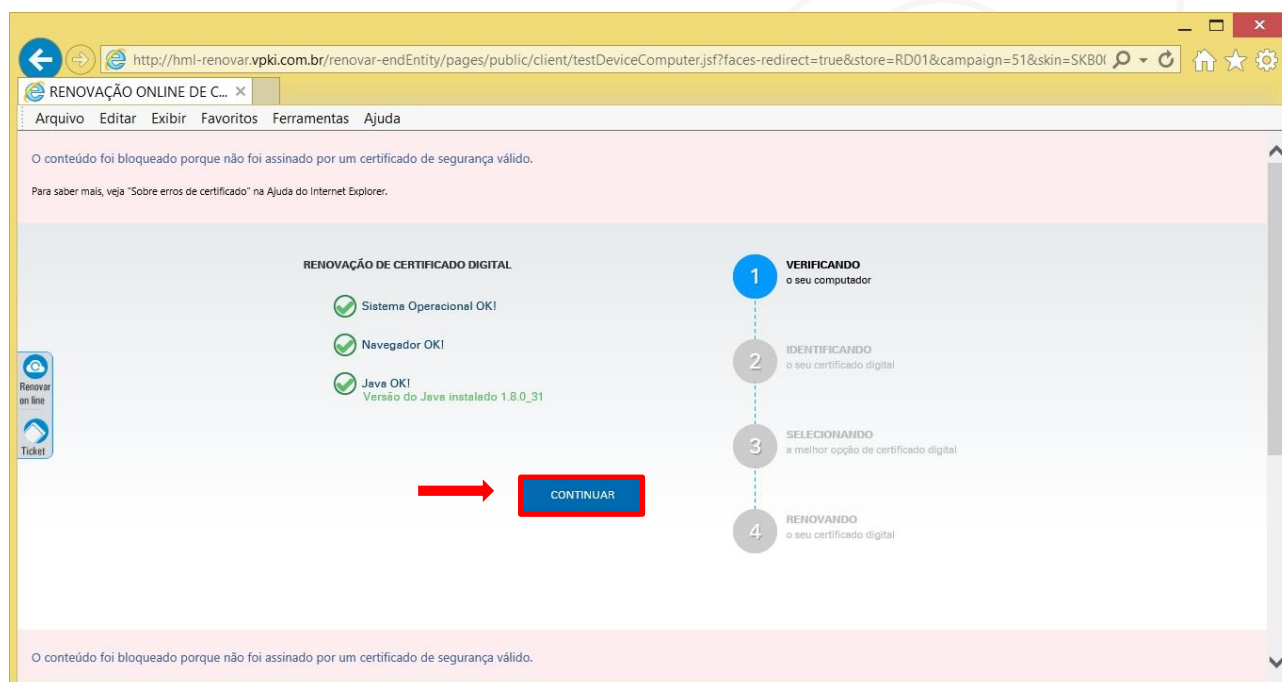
http://hml-renovar.vpki.com.br/renovar-endEntity/pages/public/client/testDeviceComputer.jsf?faces-redirect=true&store=RD01&campaign=51&skin=SKB0(

RENOVAÇÃO ONLINE DE C...

Arquivo Editar Exibir Favoritos Ferramentas Ajuda

O conteúdo foi bloqueado porque não foi assinado por um certificado de segurança válido.

Para saber mais, veja "Sobre erros de certificado" na Ajuda do Internet Explorer.

RENOVAÇÃO DE CERTIFICADO DIGITAL

Sistema Operacional OK!

Navegador OK!

Java OK!
Versão do Java instalado 1.8.0_31

CONTINUAR

Renovar on line

Ticket

1 VERIFICANDO
o seu computador

2 IDENTIFICANDO
o seu certificado digital

3 SELECIONANDO
a melhor opção de certificado digital

4 RENOVANDO
o seu certificado digital

O conteúdo foi bloqueado porque não foi assinado por um certificado de segurança válido.